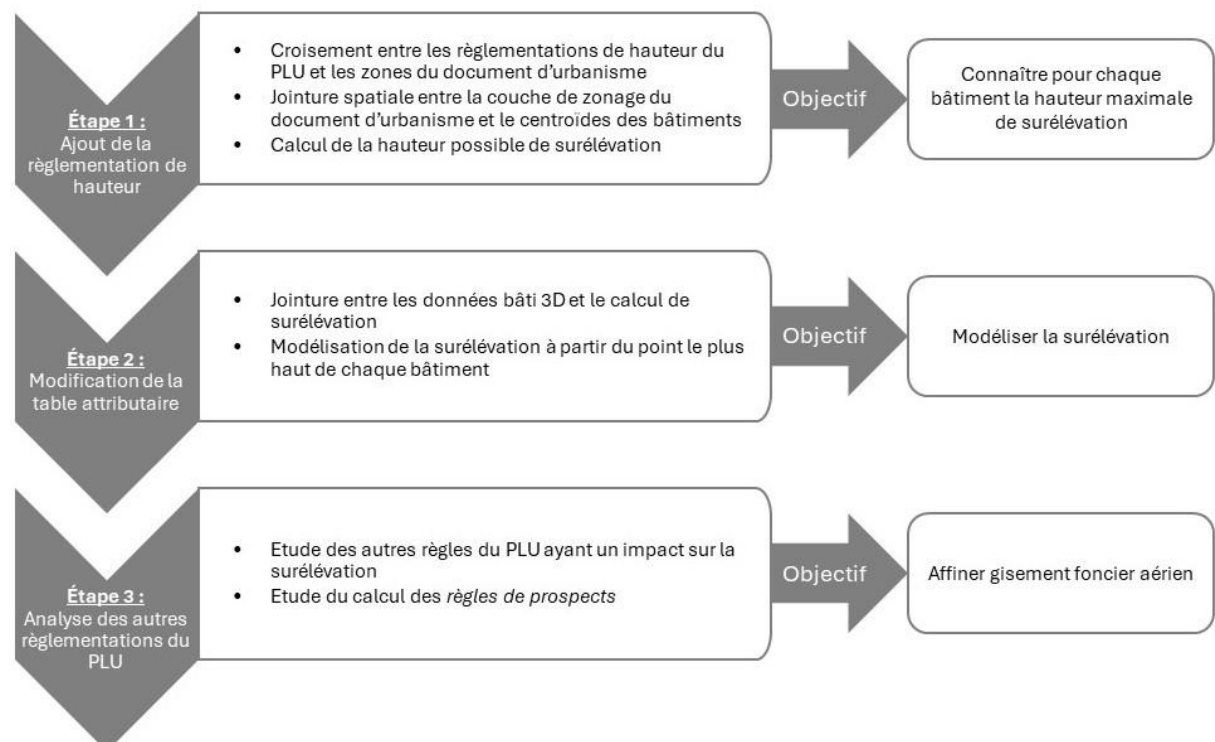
Étape 1 :
Ajout de la règlementation de hauteur

- Croisement entre les règlementations de hauteur du PLU et les zones du document d'urbanisme
- Jointure spatiale entre la couche de zonage du document d'urbanisme et le centroïdes des bâtiments
- Calcul de la hauteur possible de surélévation

Objectif

Connaître pour chaque bâtiment la hauteur maximale de surélévation

Étape 2 :
Modification de la table attributaire

- Jointure entre les données bâti 3D et le calcul de surélévation
- Modélisation de la surélévation à partir du point le plus haut de chaque bâtiment

Objectif

Modéliser la surélévation

Étape 3 :
Analyse des autres règlementations du PLU

- Etude des autres règles du PLU ayant un impact sur la surélévation
- Etude du calcul des règles de prospects

Objectif

Affiner gisement foncier aérien